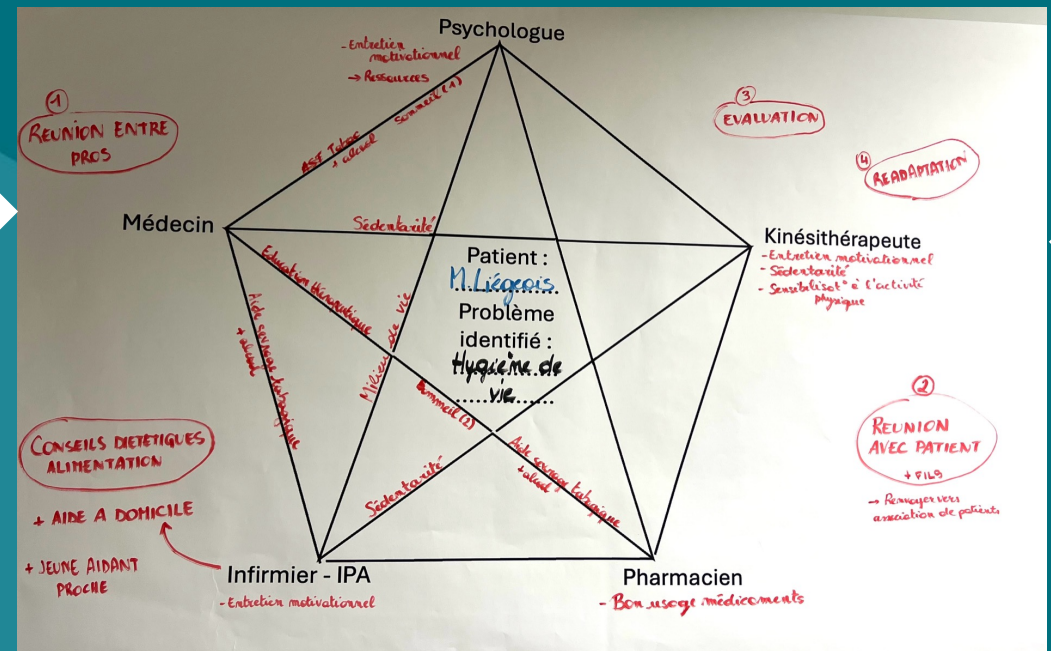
Psychologue

- Entretien motivationnel
→ Ressources

① REUNION ENTRE PROS

③ EVALUATION

④ READAPTATION

Sommeil (1)

AST Tabac + alcool

Médecin

Sédentarité

Kinésithérapeute
- Entretien motivationnel
- Sédentarité
- Sensibilisat° à l'activité physique

Patient :
M. Liégeois
Problème identifié :
Hygiène de vie

Education thérapeutique

Milieu de vie

Aide sevrage tabagique + alcool

Sommeil (2)

Sédentarité

Aide sevrage tabagique + alcool

CONSEILS DIETETIQUES ALIMENTATION

+ AIDE A DOMICILE

+ JEUNE AIDANT PROCHE

② REUNION AVEC PATIENT
+ FILS

→ Renvoyer vers association de patients

Infirmier - IPA
- Entretien motivationnel

Pharmacien
- Bon usage médicaments